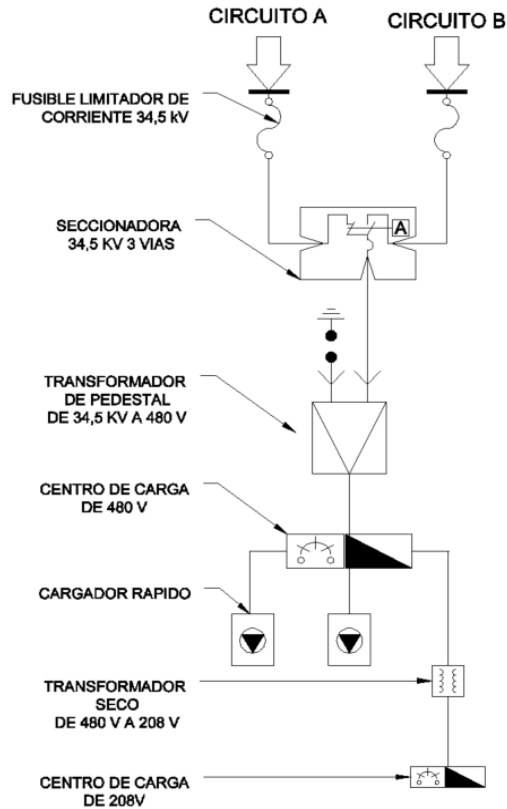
CIRCUITO A

CIRCUITO B

FUSIBLE LIMITADOR DE CORRIENTE 34,5 kV

SECCIONADORA 34,5 KV 3 VIAS

A

TRANSFORMADOR DE PEDESTAL DE 34,5 KV A 480 V

CENTRO DE CARGA DE 480 V

CARGADOR RAPIDO

TRANSFORMADOR SECO DE 480 V A 208 V

CENTRO DE CARGA DE 208V